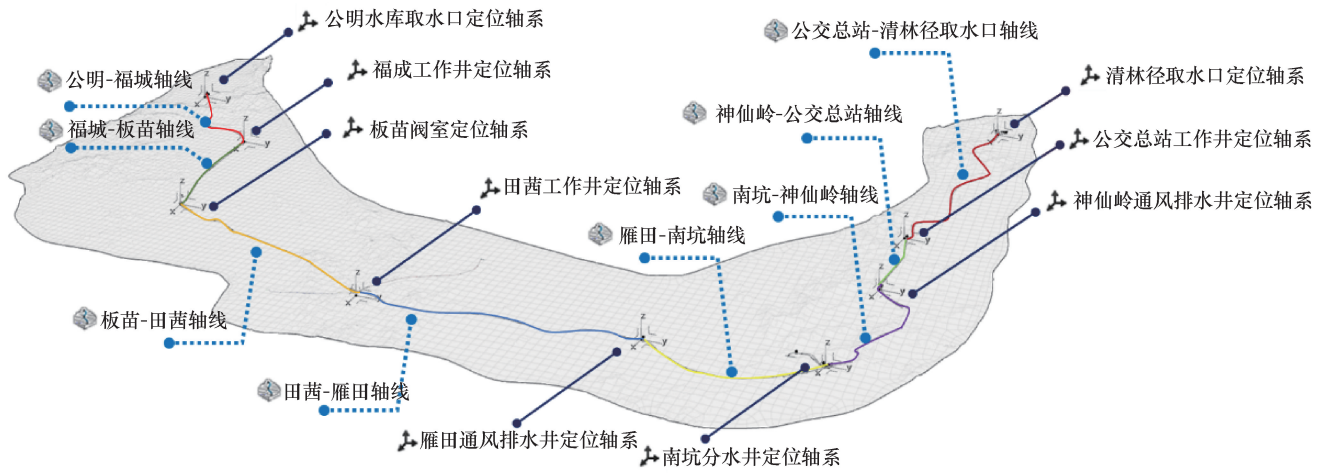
公明水库取水口定位轴系
福成工作井定位轴系
公明-福城轴线
福城-板苗轴线
板苗阀室定位轴系
田茜工作井定位轴系
板苗-田茜轴线
田茜-雁田轴线
雁田通风排水井定位轴系
雁田-南坑轴线
南坑分水井定位轴系
南坑-神仙岭轴线
神仙岭-公交总站轴线
公交总站-清林径取水口轴线
清林径取水口定位轴系
公交总站工作井定位轴系
神仙岭通风排水井定位轴系